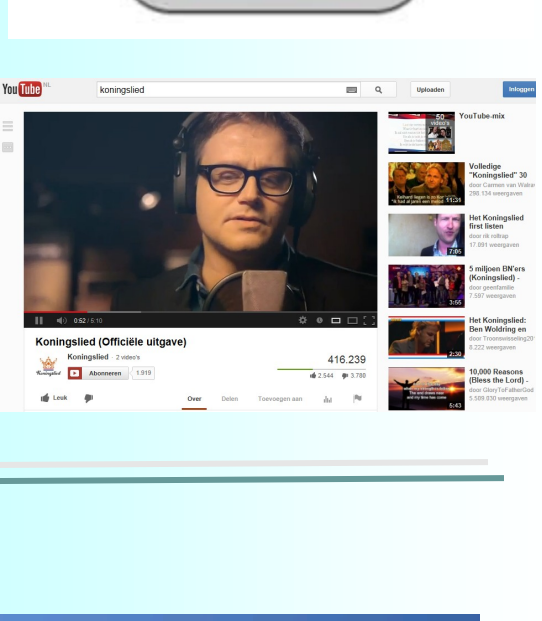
YouTube NL

koningslied

Uploaden

Inloggen

0:52 / 5:10

Koningslied (Officiële uitgave)

Koningslied · 2 video's

Koningslied

Abonneren 1.919

416.239

2.544 3.788

Leuk

Over Delen Toevoegen aan

50 video's

YouTube-mix

Volledige "Koningslied" 30

door Carmen van Walw

298.134 weergaven

11:39

Het Koningslied first listen

door rik roltrap

17.891 weergaven

7:06

5 miljoen BN'ers (Koningslied) -

door geenfamilie

7.597 weergaven

3:55

Het Koningslied: Ben Woldring en

door Troonswisseling201

8.222 weergaven

2:38

10,000 Reasons (Bless the Lord) -

door GloryToFatherGod

5.509.030 weergaven

5:43